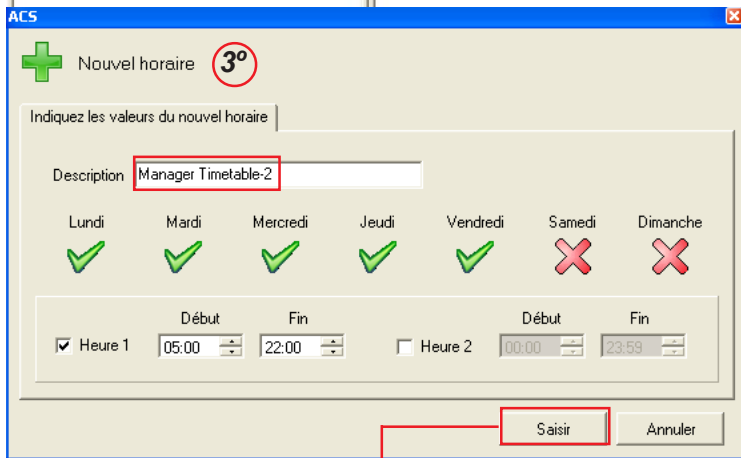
ACS

Nouvel horaire 3º

Indiquez les valeurs du nouvel horaire

Description Manager Timetable-2

Lundi Mardi Mercredi Jeudi Vendredi Samedi Dimanche

Début Fin Début Fin

Heure 1 05:00 22:00 Heure 2 00:00 23:59

Saisir Annuler